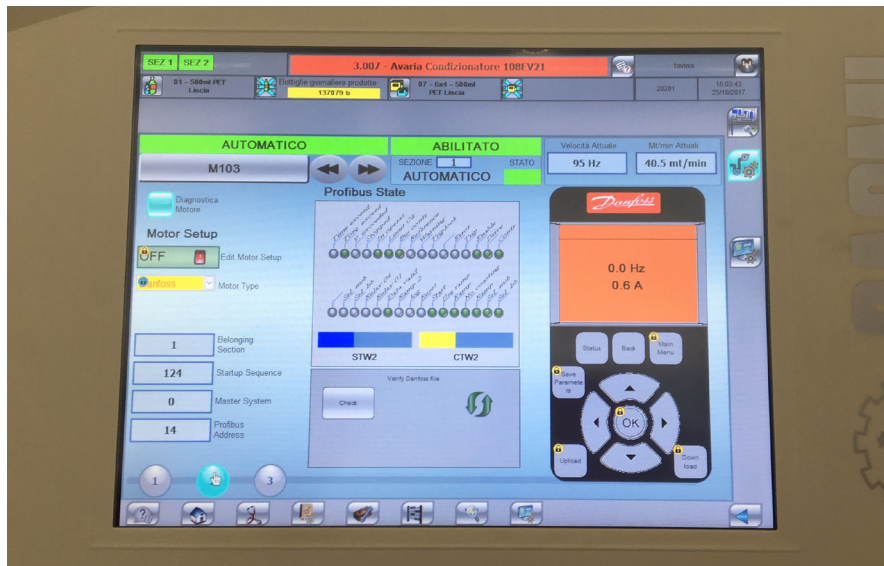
SEZ 1 SEZ 2

3.007 - Avaria Condizionatore 108EV21

tavina

01 - 500ml PET Liscia

Bottiglie giornaliere prodotte
137079 b

07 - 6x4 - 500ml PET Liscia

20201

16:03:43
25/10/2017

AUTOMATICO

M103

ABILITATO

SEZIONE 1

STATO

AUTOMATICO

Velocità Attuale

95 Hz

Mt/min Attuali

40.5 mt/min

Diagnostica Motore

Motor Setup

OFF

Edit Motor Setup

anfoss

Motor Type

1

Belonging Section

124

Startup Sequence

0

Master System

14

Profibus Address

Profibus State

STW2

CTW2

Verify Danfoss file

Check

Danfoss

0.0 Hz
0.6 A

Status

Back

Main Menu

Save Parameters

OK

Upload

Down load

1

3